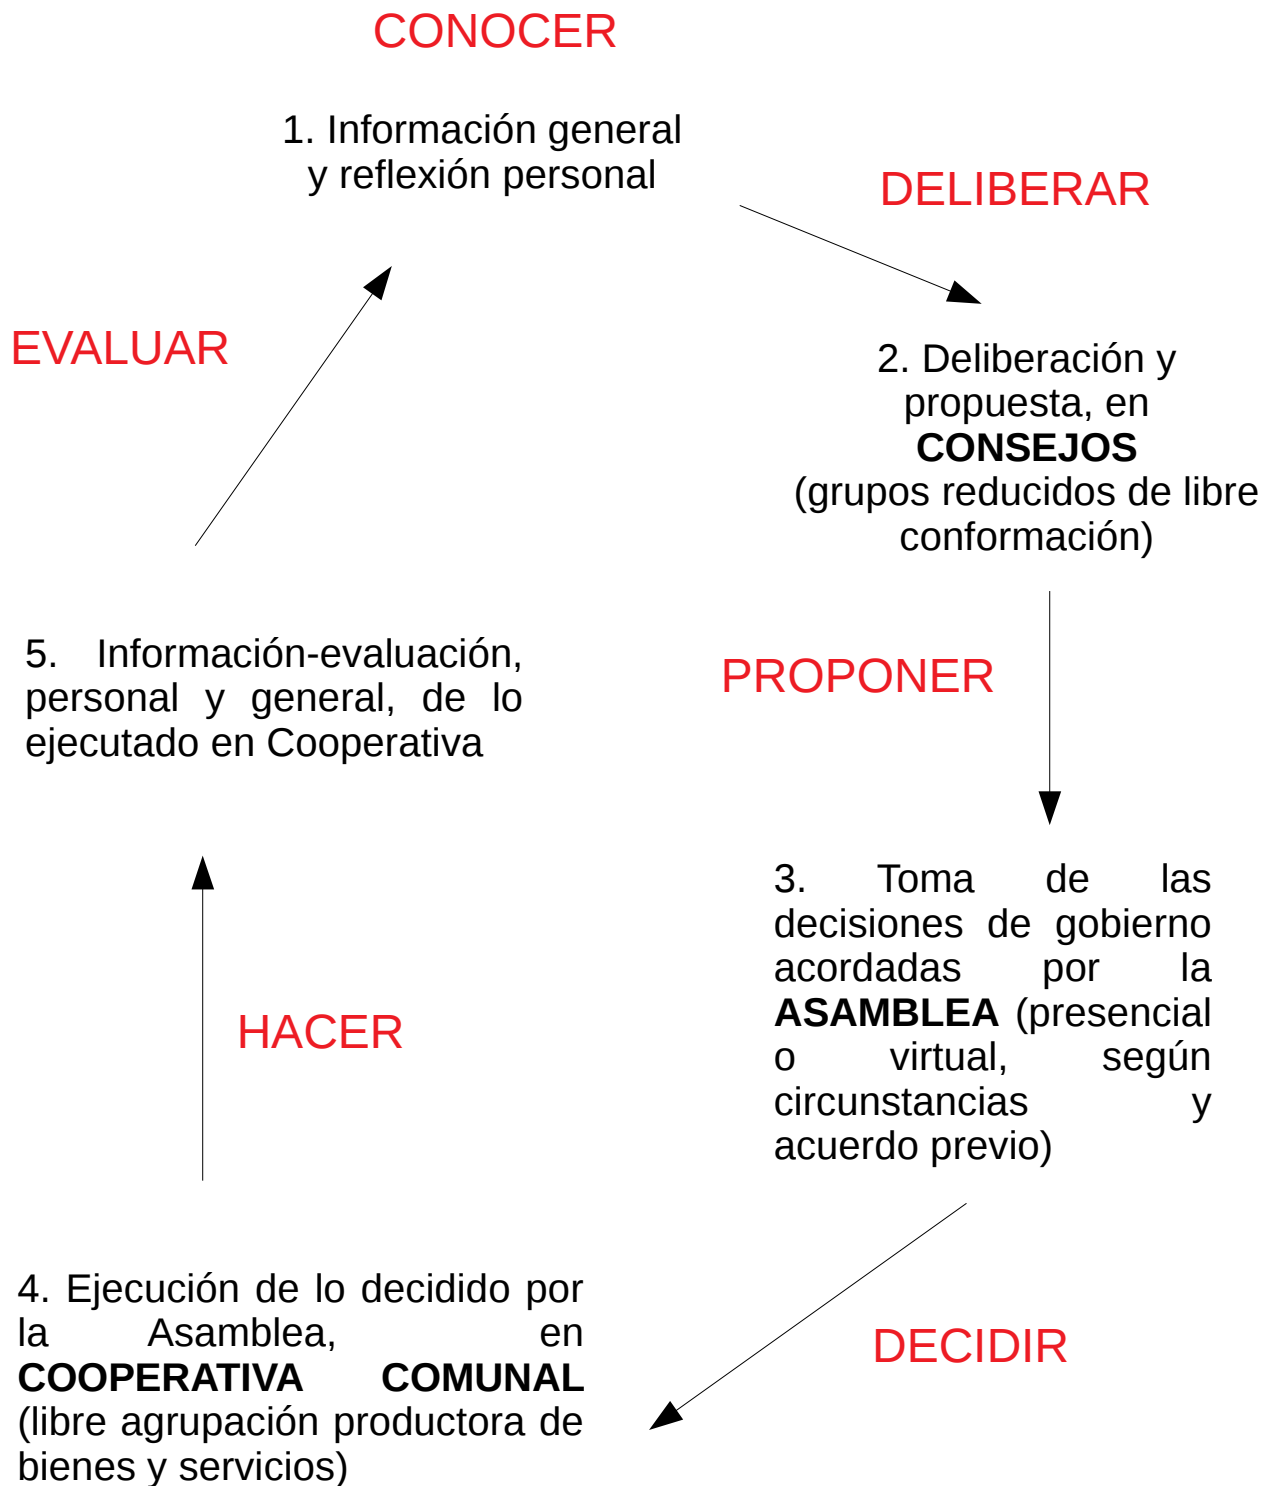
CONOCER

1. Información general y reflexión personal

DELIBERAR

2. Deliberación y propuesta, en **CONSEJOS** (grupos reducidos de libre conformación)

PROPONER

3. Toma de las decisiones de gobierno acordadas por la **ASAMBLEA** (presencial o virtual, según circunstancias y acuerdo previo)

DECIDIR

4. Ejecución de lo decidido por la Asamblea, en **COOPERATIVA COMUNAL** (libre agrupación productora de bienes y servicios)

HACER

5. Información-evaluación, personal y general, de lo ejecutado en Cooperativa

EVALUAR